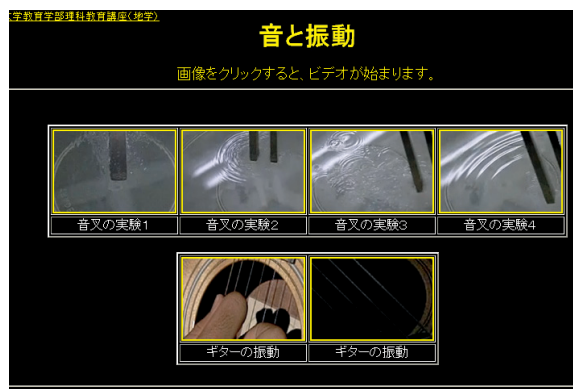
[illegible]大学教育学部理科教育講座(地学)

音と振動

画像をクリックすると、ビデオが始まります。

| 音叉の実験1 | 音叉の実験2 | 音叉の実験3 | 音叉の実験4 |
|---|---|---|---|

| ギターの振動 | ギターの振動 |
|---|---|